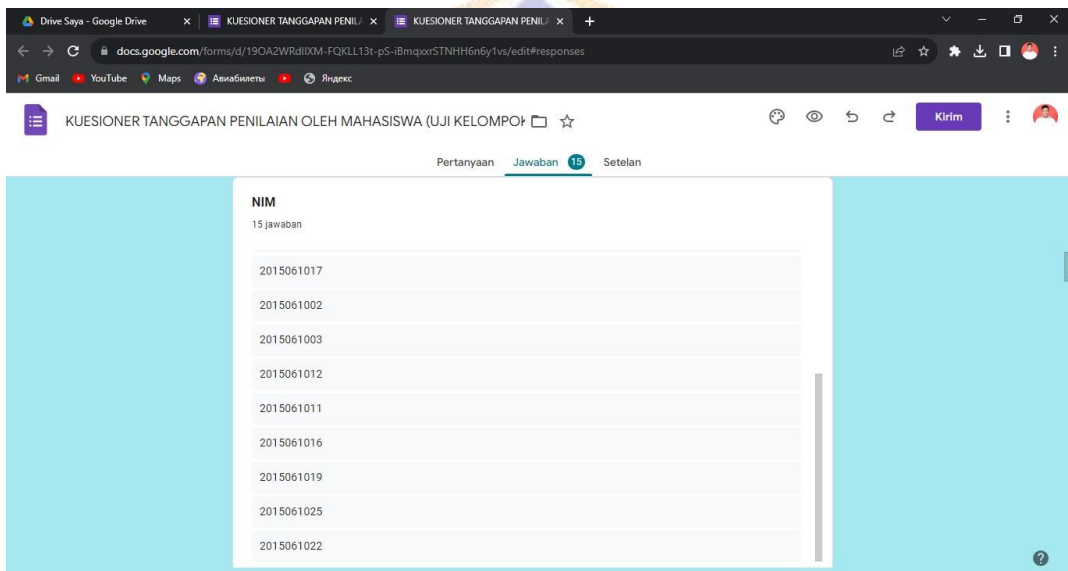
Drive Saya - Google Drive
KUESIONER TANGGAPAN PENILA
KUESIONER TANGGAPAN PENILA

docs.google.com/forms/d/19OA2WRdlIXM-FQKLL13t-pS-iBmqxxrSTNHH6n6y1vs/edit#responses

Gmail YouTube Maps Авиабилеты Яндекс

KUESIONER TANGGAPAN PENILAIAN OLEH MAHASISWA (UJI KELOMPOK

Kirim

Pertanyaan Jawaban 15 Setelan

NIM
15 jawaban

2015061017
2015061002
2015061003
2015061012
2015061011
2015061016
2015061019
2015061025
2015061022

?